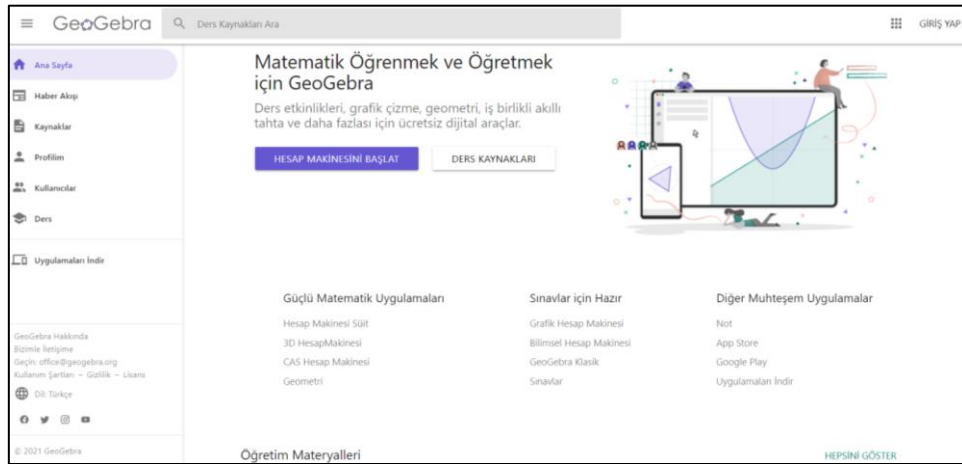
GeoGebra

Ders Kaynakları Ara

GİRİŞ YAP

Ana Sayfa

Haber Akışı

Kaynaklar

Profilim

Kullanıcılar

Ders

Uygulamaları İndir

GeoGebra Hakkında
Bizimle İletişime
Geçin: office@geogebra.org
Kullanım Şartları – Gizlilik – Lisans

Dil: Türkçe

© 2021 GeoGebra

Matematik Öğrenmek ve Öğretmek için GeoGebra

Ders etkinlikleri, grafik çizme, geometri, iş birlikli akıllı tahta ve daha fazlası için ücretsiz dijital araçlar.

HESAP MAKİNESİNİ BAŞLAT

DERS KAYNAKLARI

Güçlü Matematik Uygulamaları

Hesap Makinesi Süit

3D HesapMakinesi

CAS Hesap Makinesi

Geometri

Sınavlar için Hazır

Grafik Hesap Makinesi

Bilimsel Hesap Makinesi

GeoGebra Klasik

Sınavlar

Diğer Muhteşem Uygulamalar

Not

App Store

Google Play

Uygulamaları İndir

Öğretim Materyalleri

HEPSİNİ GÖSTER